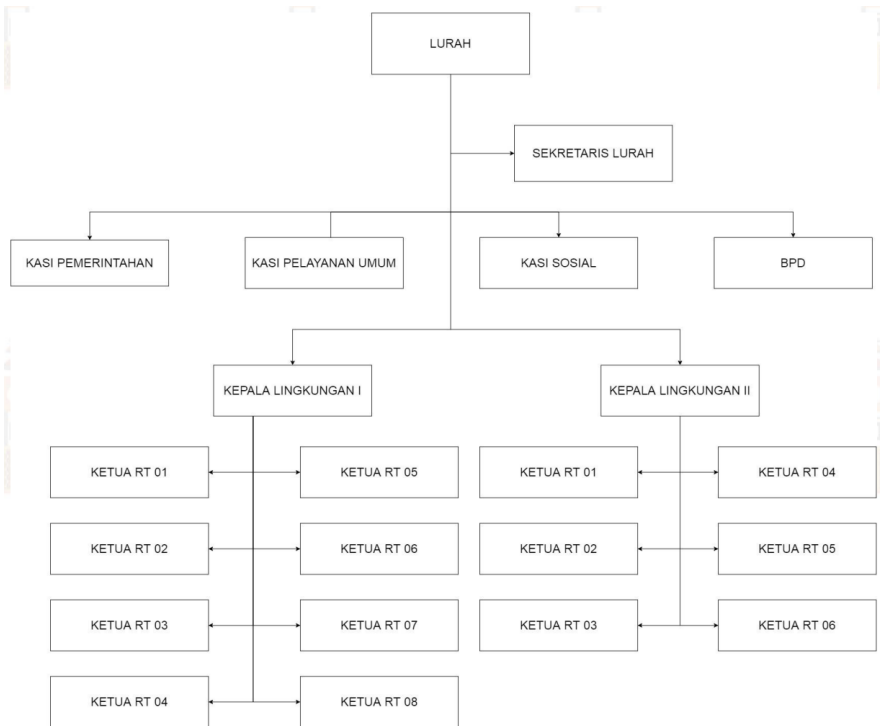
LURAH

SEKRETARIS LURAH

KASI PEMERINTAHAN

KASI PELAYANAN UMUM

KASI SOSIAL

BPD

KEPALA LINGKUNGAN I

KETUA RT 01

KETUA RT 05

KETUA RT 02

KETUA RT 06

KETUA RT 03

KETUA RT 07

KETUA RT 04

KETUA RT 08

KEPALA LINGKUNGAN II

KETUA RT 01

KETUA RT 04

KETUA RT 02

KETUA RT 05

KETUA RT 03

KETUA RT 06